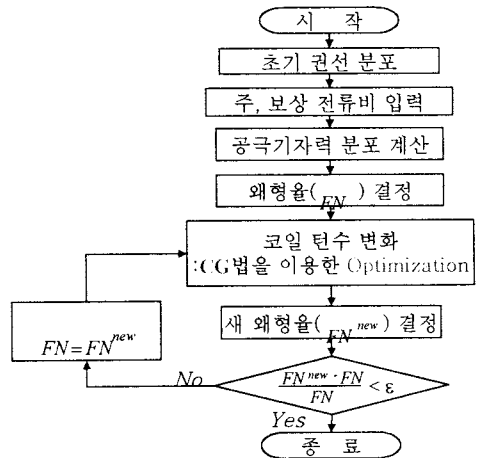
시 작

초기 권선 분포

주, 보상 전류비 입력

공극기자력 분포 계산

왜형율($_{FN}$) 결정

코일 턴수 변화 :CG법을 이용한 Optimization

새 왜형율($_{FN}{}^{new}$) 결정

$FN = FN^{new}$

No

$\frac{FN^{new} - FN}{FN} < \varepsilon$

Yes

종 료